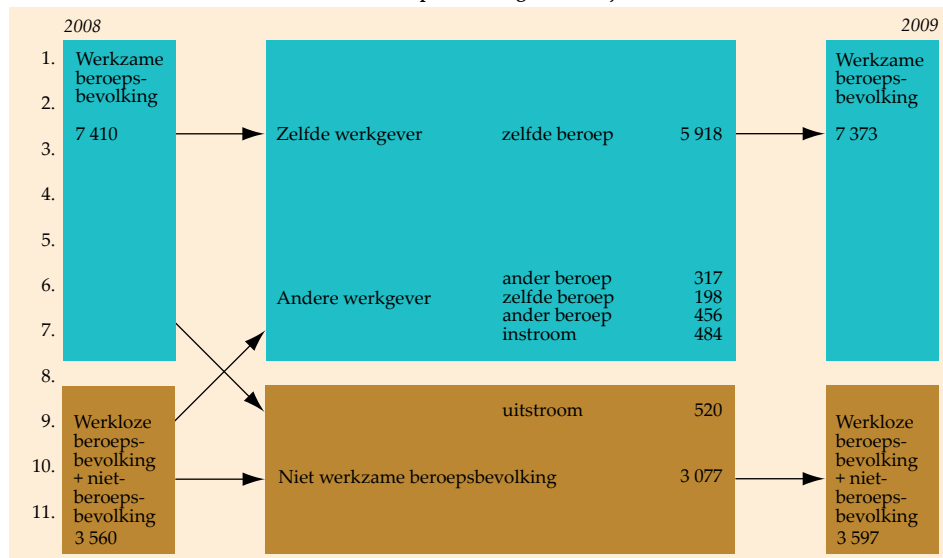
2008

2009

1.
2.
3.
4.
5.
6.
7.
8.
9.
10.
11.

Werkzame beroepsbevolking

7 410

Werkloze beroepsbevolking + nietberoepsbevolking 3 560

Zelfde werkgever

zelfde beroep 5 918

Andere werkgever

ander beroep 317
zelfde beroep 198
ander beroep 456
instroom 484

uitstroom 520

Niet werkzame beroepsbevolking 3 077

Werkzame beroepsbevolking

7 373

Werkloze beroepsbevolking + nietberoepsbevolking 3 597